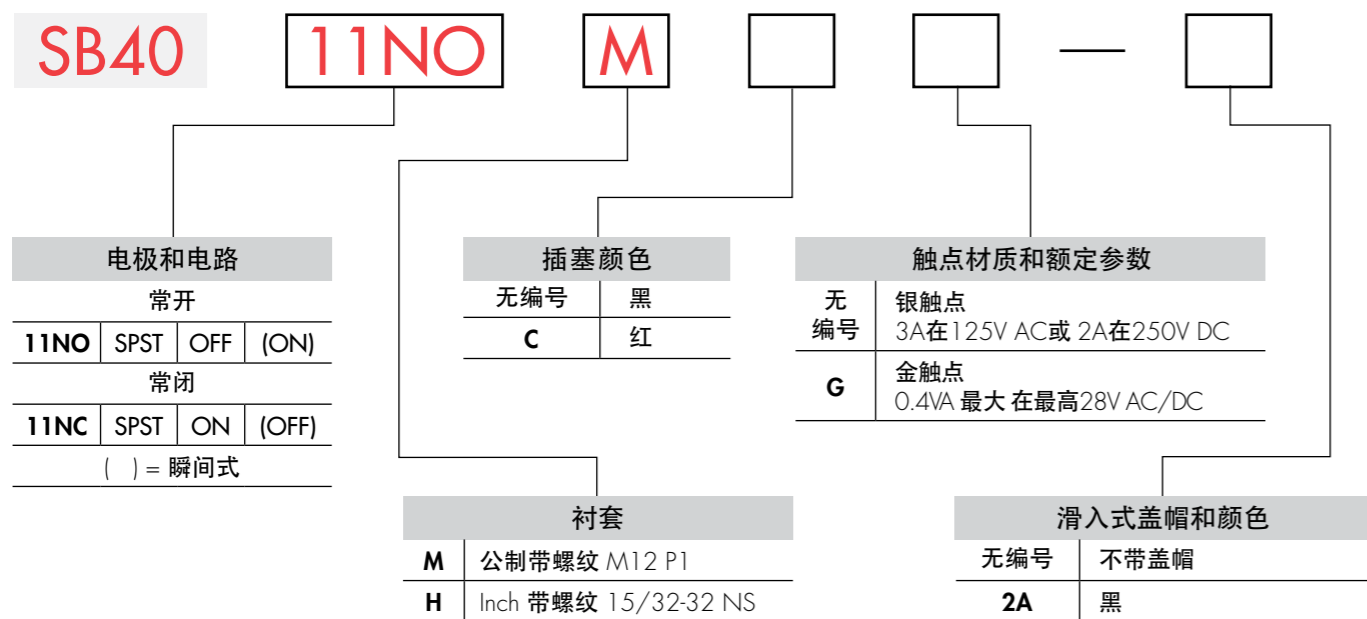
SB40 11NO M — 

电极和电路

常开

| 11NO | SPST | OFF | (ON) |
|---|---|---|---|

常闭

| 11NC | SPST | ON | (OFF) |
|---|---|---|---|

( ) = 瞬间式

插塞颜色

| 无编号 | 黑 |
|---|---|
| C | 红 |

触点材质和额定参数

| 无编号 | 银触点 3A在125V AC或 2A在250V DC |
|---|---|
| G | 金触点 0.4VA 最大 在最高28V AC/DC |

衬套

| M | 公制带螺纹 M12 P1 |
|---|---|
| H | Inch 带螺纹 15/32-32 NS |

滑入式盖帽和颜色

| 无编号 | 不带盖帽 |
|---|---|
| 2A | 黑 |